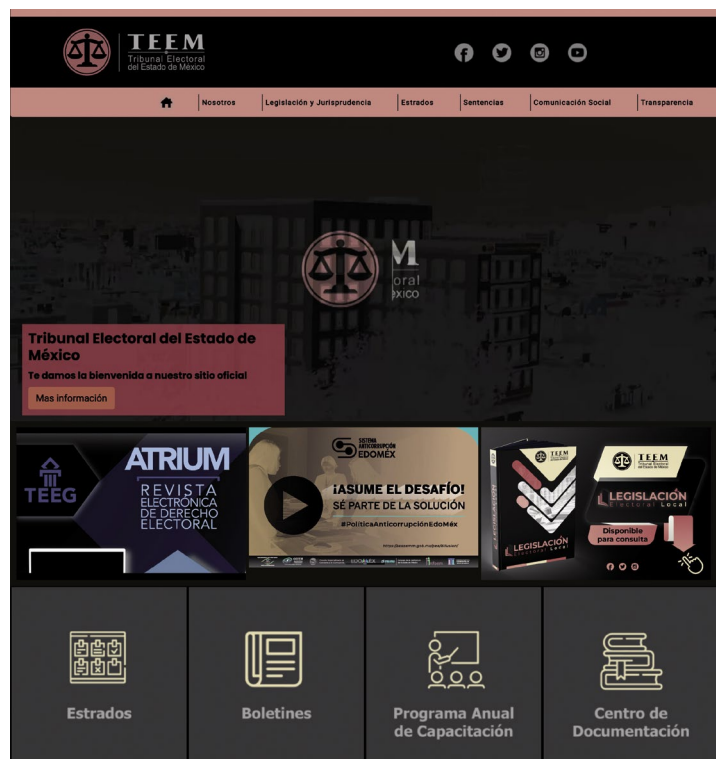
TEEM
Tribunal Electoral del Estado de México

Nosotros | Legislación y Jurisprudencia | Estrados | Sentencias | Comunicación Social | Transparencia

M
oral
xico

Tribunal Electoral del Estado de México
Te damos la bienvenida a nuestro sitio oficial
Mas información

TEEG
ATRIUM
REVISTA ELECTRÓNICA DE DERECHO ELECTORAL

SISTEMA ANTICORRUPCIÓN EDOMÉX
¡ASUME EL DESAFÍO!
SÉ PARTE DE LA SOLUCIÓN
#PolíticaAnticorrupciónEdoMéx

TEEM
LEGISLACIÓN Electoral Local
Disponible para consulta
LEGISLACIÓN Electoral Local

Estrados
Boletines
Programa Anual de Capacitación
Centro de Documentación